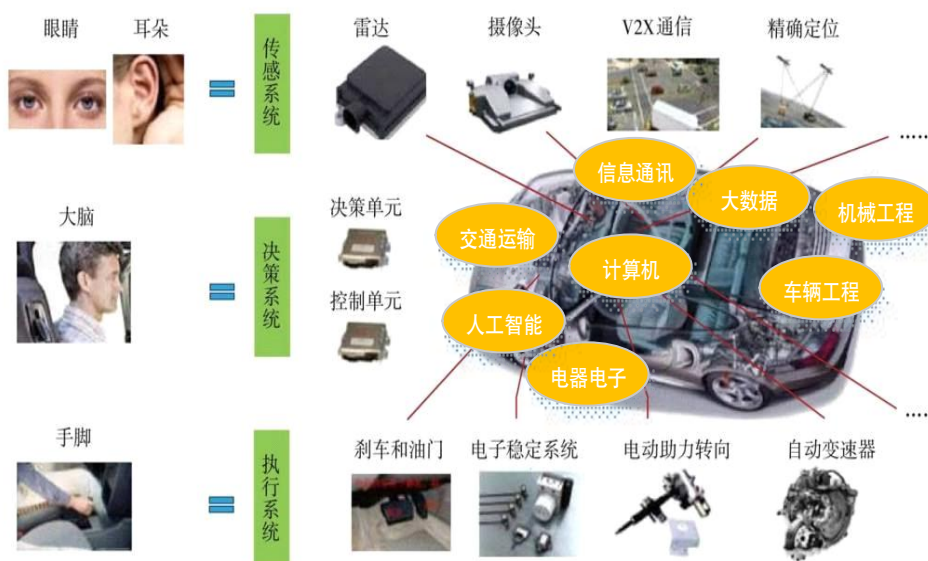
眼睛 耳朵

传感系统

雷达 摄像头 V2X通信 精确定位

......

大脑

决策系统

决策单元

控制单元

信息通讯 大数据 机械工程 交通运输 计算机 车辆工程 人工智能 电器电子

......

手脚

执行系统

刹车和油门 电子稳定系统 电动助力转向 自动变速器